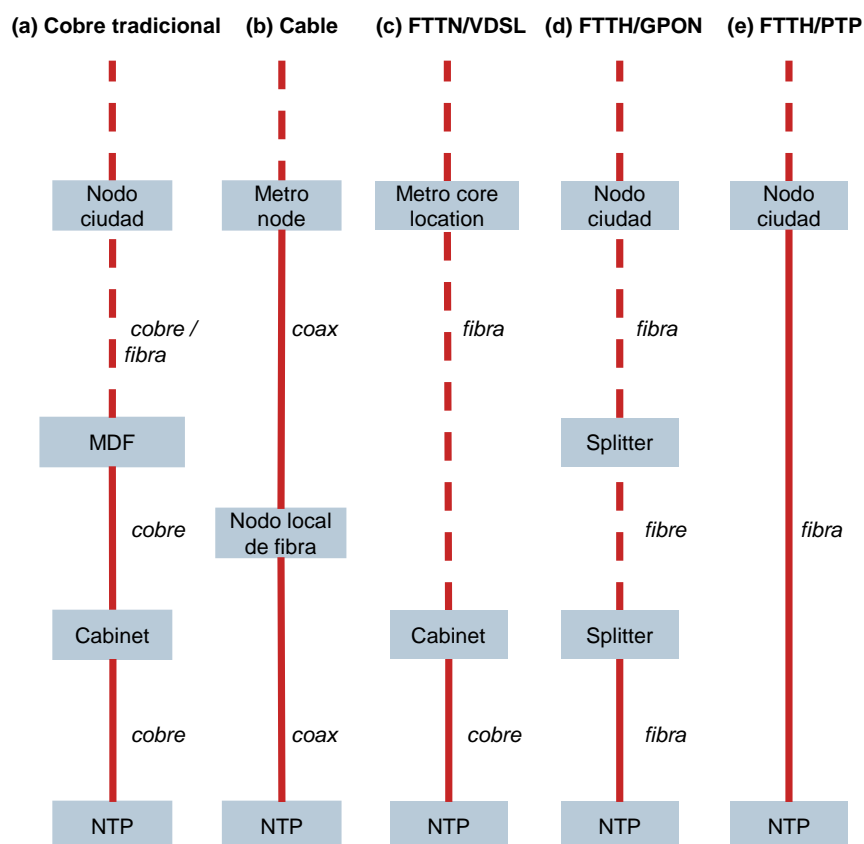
(a) Cobre tradicional

Nodo ciudad

cobre / fibra

MDF

cobre

Cabinet

cobre

NTP

(b) Cable

Metro node

coax

Nodo local de fibra

coax

NTP

(c) FTTN/VDSL

Metro core location

fibra

Cabinet

cobre

NTP

(d) FTTH/GPON

Nodo ciudad

fibra

Splitter

fibre

Splitter

fibra

NTP

(e) FTTH/PTP

Nodo ciudad

fibra

NTP